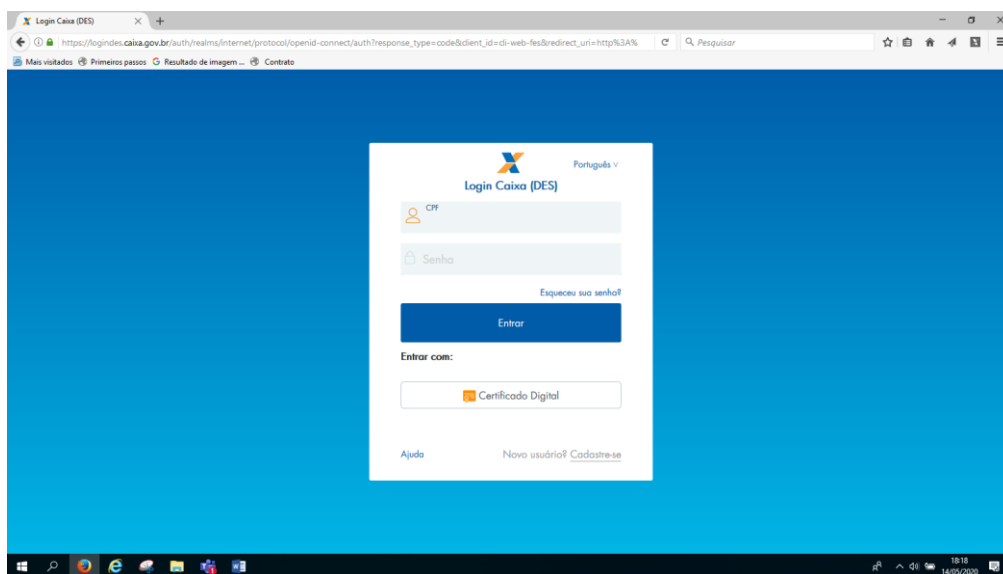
Login Caixa (DES)

https://logindes.caixa.gov.br/auth/realms/internet/protocol/openid-connect/auth?response_type=code&client_id=cli-web-fes&redirect_uri=http%3A%

Pesquisar

Mais visitados Primeiros passos Resultado de imagem ... Contrato

Português

Login Caixa (DES)

CPF

Senha

Esqueceu sua senha?

Entrar

Entrar com:

Certificado Digital

Ajuda

Novo usuário? Cadastre-se

18:18
14/05/2020